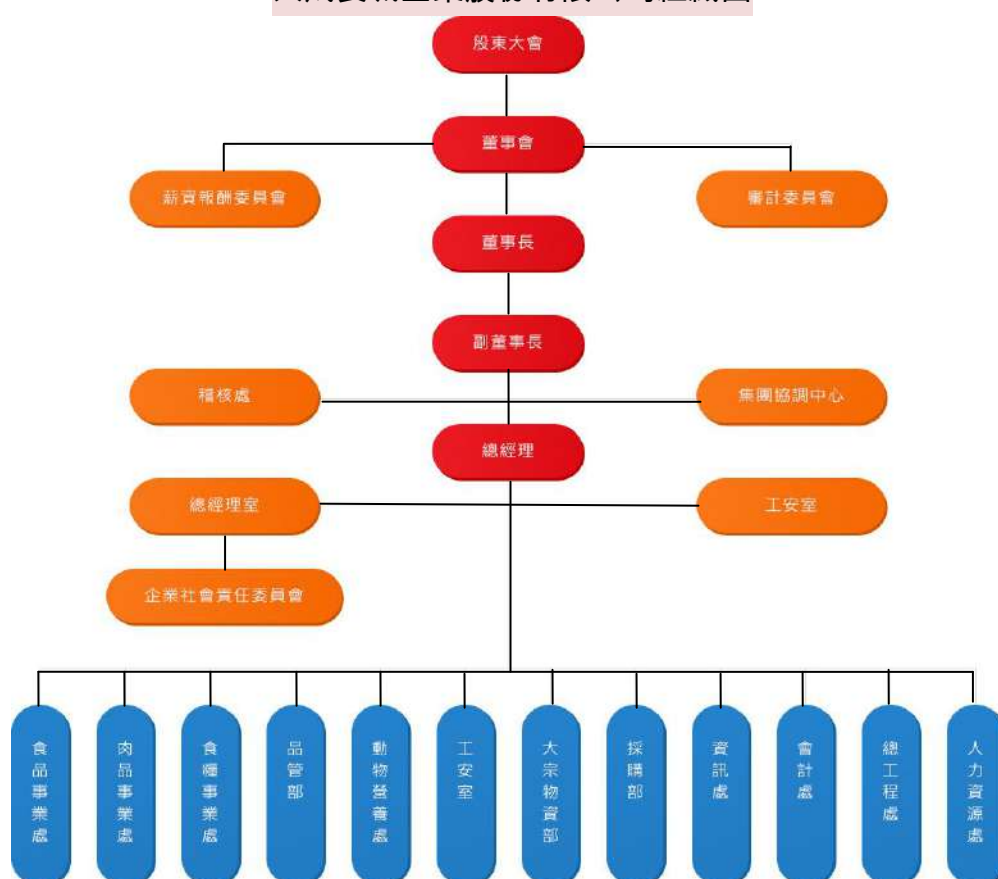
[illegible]

股東大會

董事會

薪資報酬委員會

審計委員會

董事長

副董事長

稽核處

集團協調中心

總經理

總經理室

工安室

企業社會責任委員會

食品事業處

肉品事業處

食糧事業處

品管部

動物營養處

工安室

大宗物資部

採購部

資訊處

會計處

總工程處

人力資源處